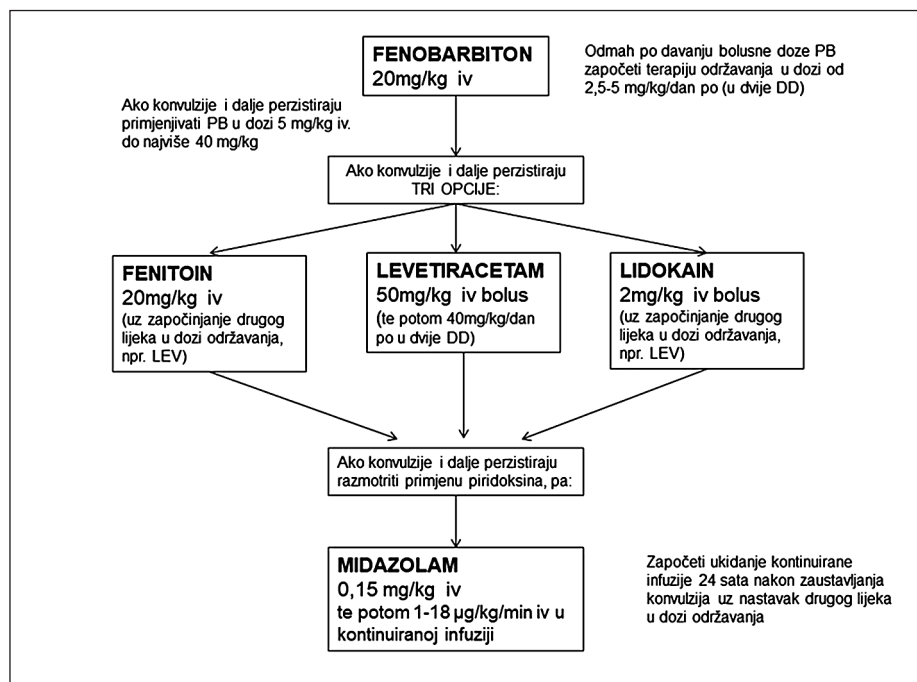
FENOBARBITON
20mg/kg iv

Odmah po davanju bolusne doze PB započeti terapiju održavanja u dozi od 2,5-5 mg/kg/dan po (u dvije DD)

Ako konvulzije i dalje perzistiraju primjenjivati PB u dozi 5 mg/kg iv. do najviše 40 mg/kg

Ako konvulzije i dalje perzistiraju
TRI OPCIJE:

FENITOIN
20mg/kg iv
(uz započinjanje drugog lijeka u dozi održavanja, npr. LEV)

LEVETIRACETAM
50mg/kg iv bolus
(te potom 40mg/kg/dan po u dvije DD)

LIDOKAIN
2mg/kg iv bolus
(uz započinjanje drugog lijeka u dozi održavanja, npr. LEV)

Ako konvulzije i dalje perzistiraju razmotriti primjenu piridoksina, pa:

MIDAZOLAM
0,15 mg/kg iv
te potom 1-18 µg/kg/min iv u kontinuiranoj infuziji

Započeti ukidanje kontinuirane infuzije 24 sata nakon zaustavljanja konvulzija uz nastavak drugog lijeka u dozi održavanja